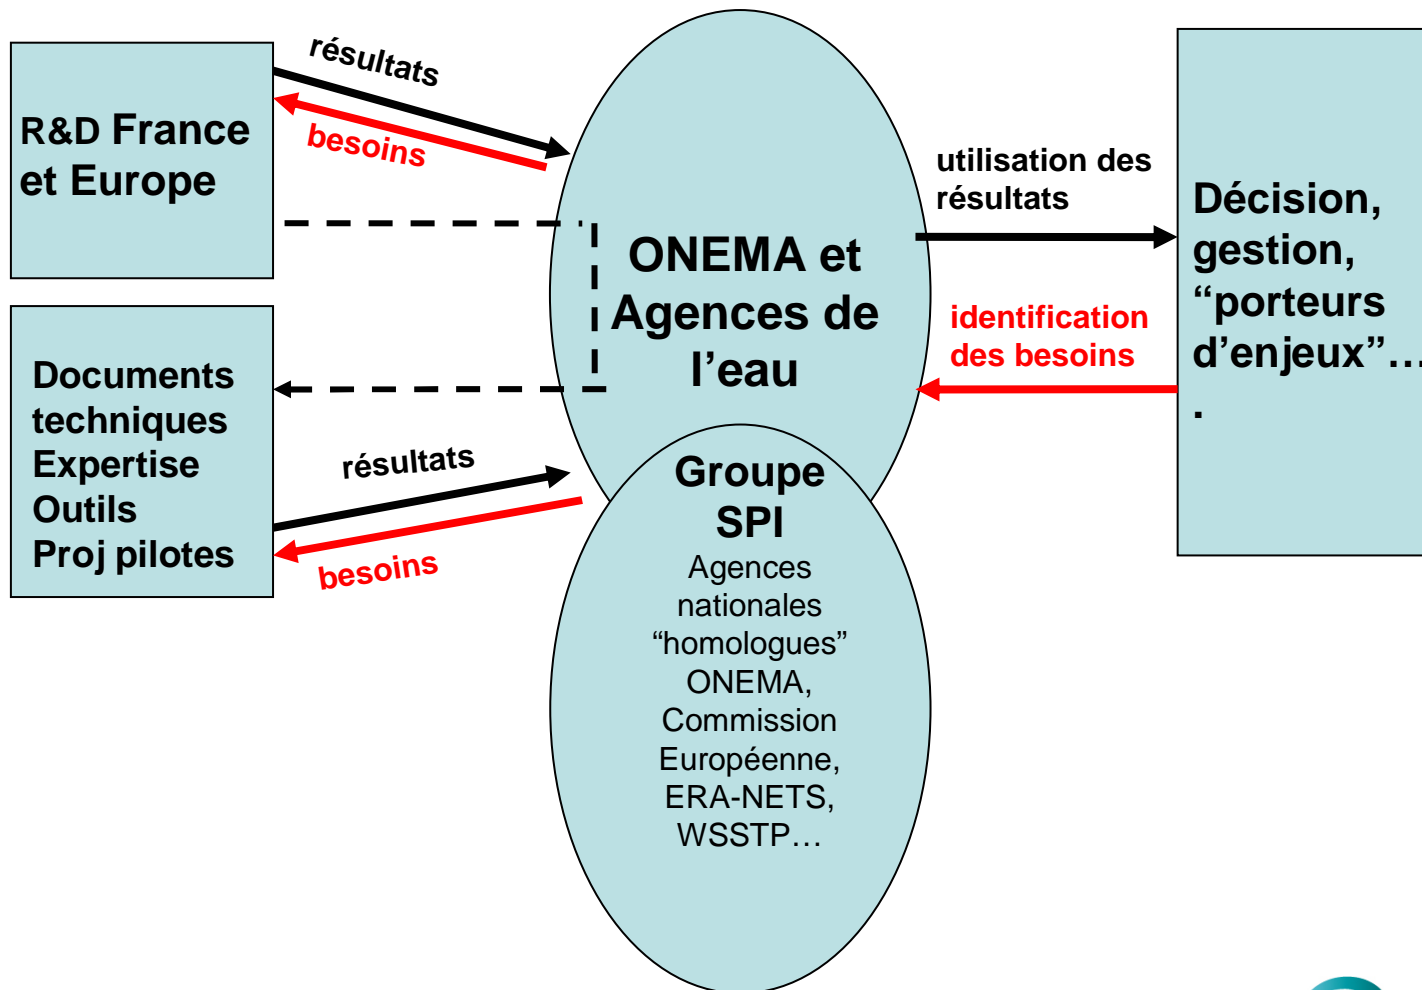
R&D France et Europe

résultats

besoins

Documents techniques Expertise Outils Proj pilotes

résultats

besoins

ONEMA et Agences de l’eau

Groupe SPI

Agences nationales “homologues” ONEMA, Commission Européenne, ERA-NETS, WSSTP…

utilisation des résultats

identification des besoins

Décision, gestion, “porteurs d’enjeux”…
.